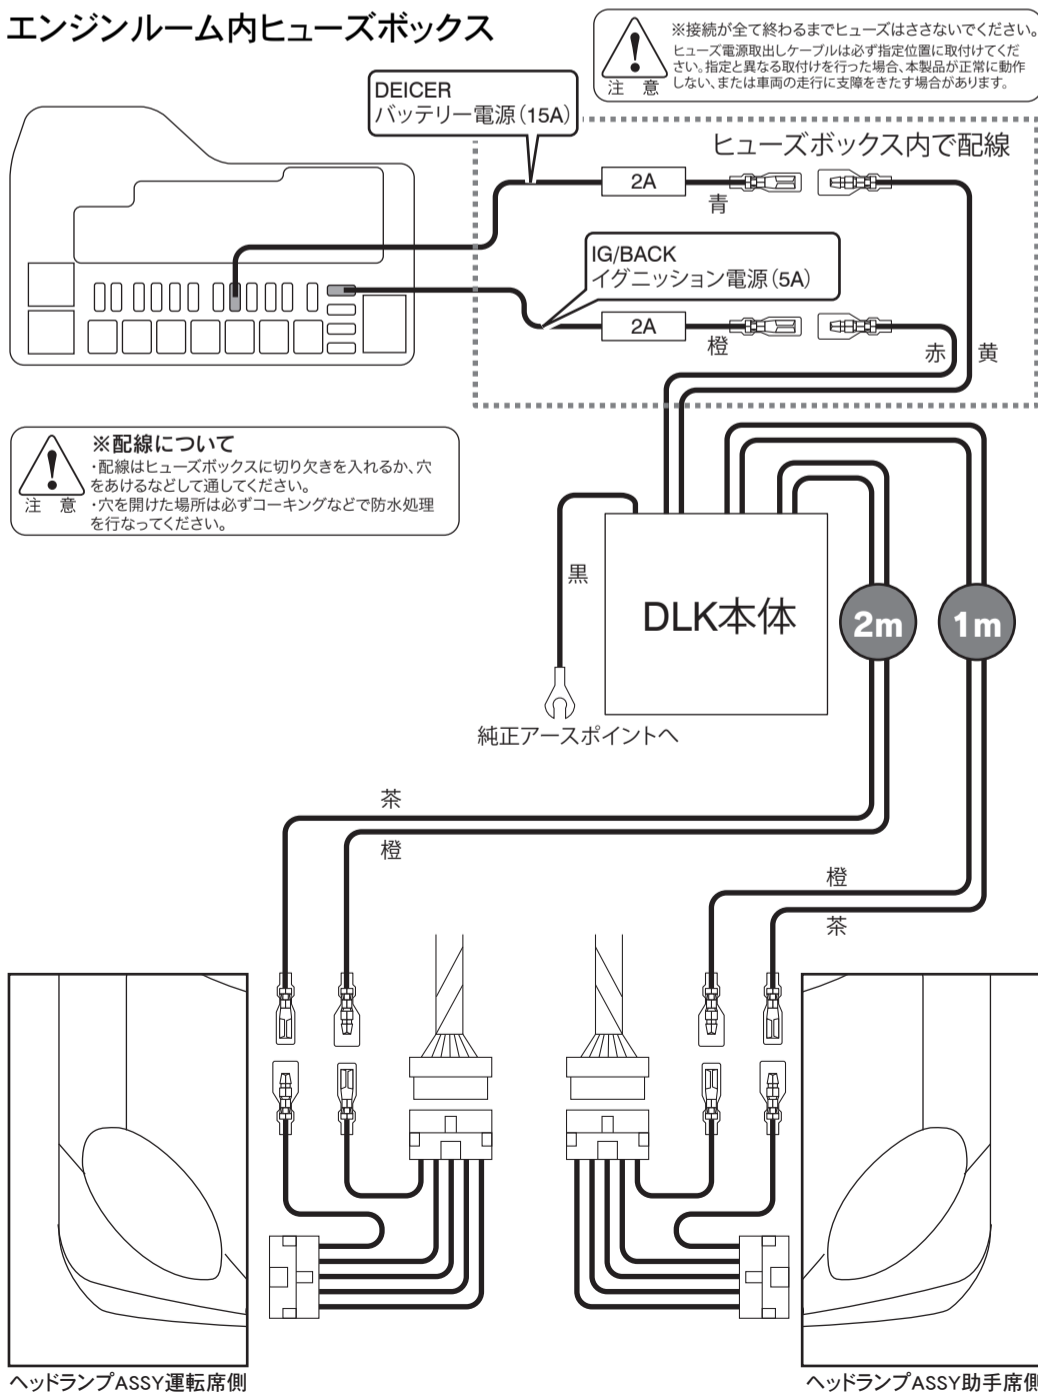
エンジンルーム内ヒューズボックス

注意
※接続が全て終わるまでヒューズはささないでください。
ヒューズ電源取出しケーブルは必ず指定位置に取付けてください。指定と異なる取付けを行った場合、本製品が正常に動作しない、または車両の走行に支障をきたす場合があります。

DEICER
バッテリー電源(15A)

ヒューズボックス内で配線

2A
青

IG/BACK
イグニッション電源(5A)

2A
橙
赤
黄

注意
※配線について
・配線はヒューズボックスに切り欠きを入れるか、穴をあけるなどして通してください。
・穴を開けた場所は必ずコーキングなどで防水処理を行なってください。

黒
DLK本体
2m
1m

純正アースポイントへ

茶
橙
橙
茶

ヘッドランプASSY運転席側
ヘッドランプASSY助手席側